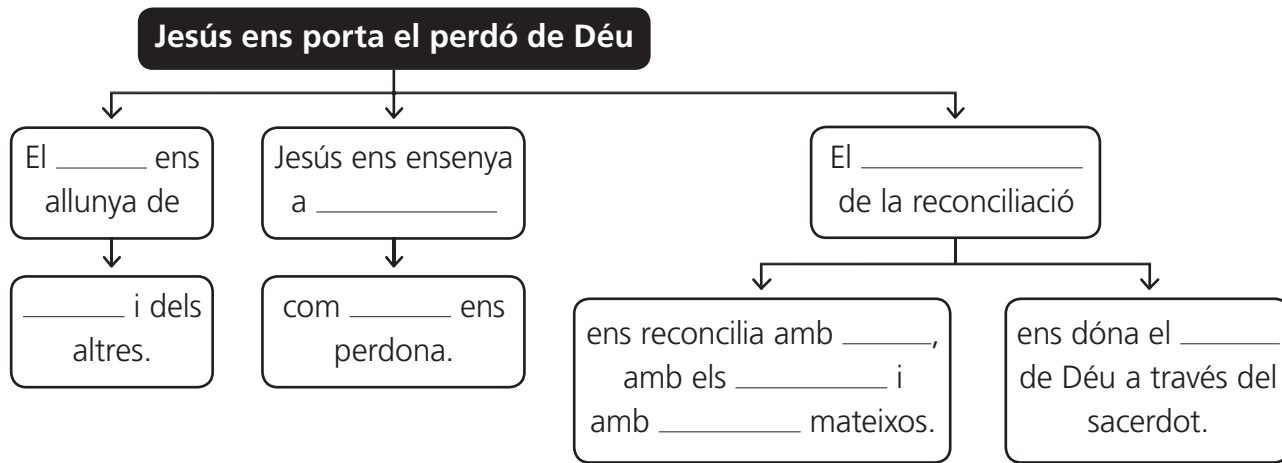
Jesús ens porta el perdó de Déu

El ______ ens allunya de

______ i dels altres.

Jesús ens ensenya a ______

com ______ ens perdona.

El ______ de la reconciliació

ens reconcilia amb ______, amb els ______ i amb ______ mateixos.

ens dóna el ______ de Déu a través del sacerdot.